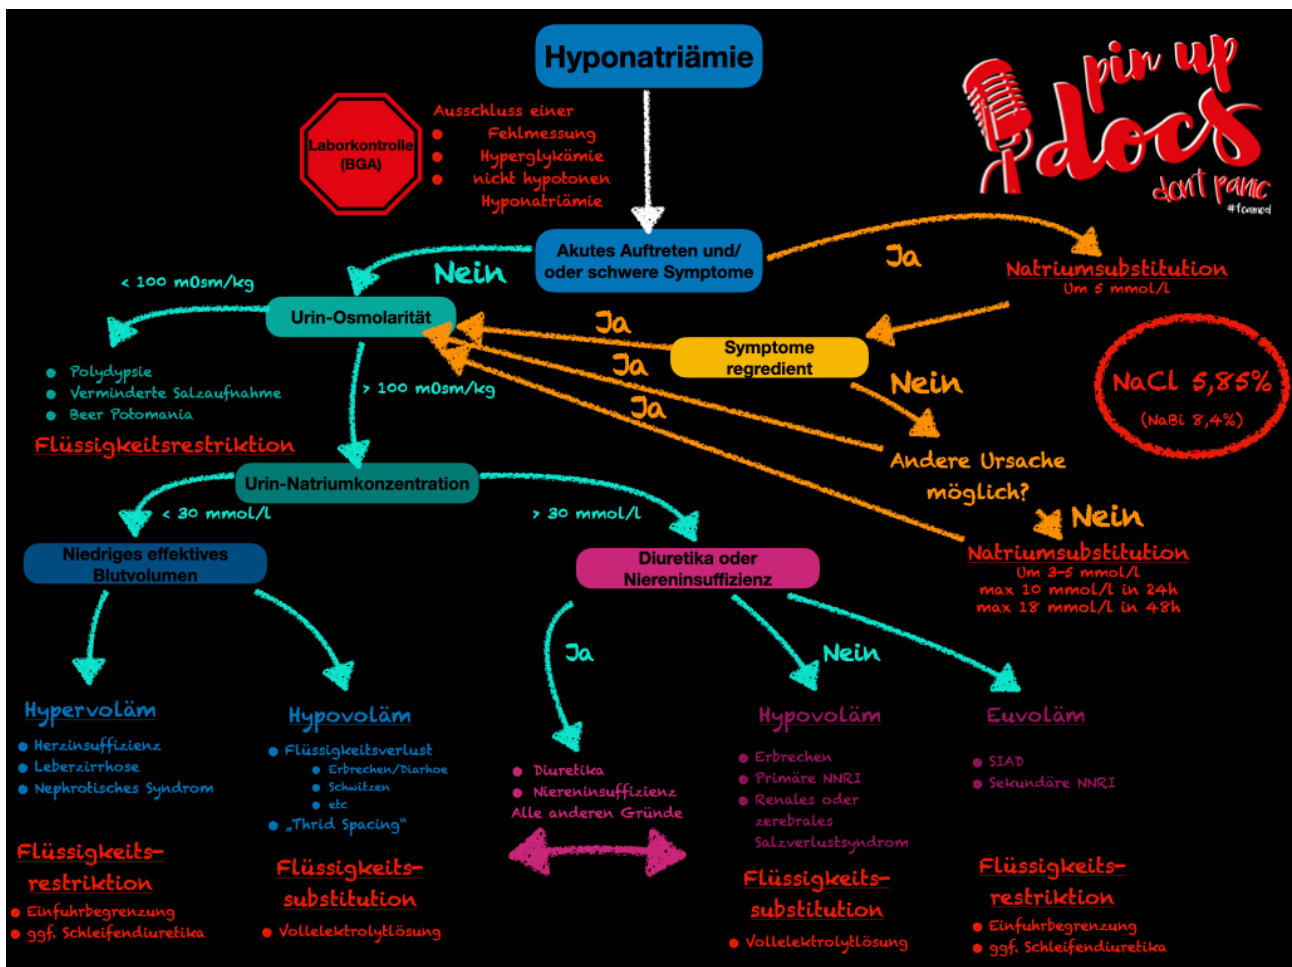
Hyponatriämie

Laborkontrolle (BGA)

Ausschluss einer
● Fehlmessung
● Hyperglykämie
● nicht hypotonen Hyponatriämie

pin up docs
don't panic
#fcomed

Akutes Auftreten und/ oder schwere Symptome

Ja

Natriumsubstitution
Um 5 mmol/l

Nein

Urin-Osmolarität

< 100 mOsm/kg

● Polydypsie
● Verminderte Salzaufnahme
● Beer Potomania

Flüssigkeitsrestriktion

Ja

Symptome regredient

Ja

Ja

Nein

NaCl 5,85%
(NaBi 8,4%)

> 100 mOsm/kg

Andere Ursache möglich?

Nein

Urin-Natriumkonzentration

< 30 mmol/l

> 30 mmol/l

Natriumsubstitution
Um 3-5 mmol/l
max 10 mmol/l in 24h
max 18 mmol/l in 48h

Niedriges effektives Blutvolumen

Diuretika oder Niereninsuffizienz

Ja

Nein

Hypervoläm
● Herzinsuffizienz
● Leberzirrhose
● Nephrotisches Syndrom

Flüssigkeits-restriktion
● Einfuhrbegrenzung
● ggf. Schleifendiuretika

Hypovoläm
● Flüssigkeitsverlust
● Erbrechen/Diarhoe
● Schwitzen
● etc
● „Thrid Spacing"

Flüssigkeits-substitution
● Vollelektrolytlösung

● Diuretika
● Niereninsuffizienz
Alle anderen Gründe

Hypovoläm
● Erbrechen
● Primäre NNRI
● Renales oder zerebrales Salzverlustsyndrom

Flüssigkeits-substitution
● Vollelektrolytlösung

Euvoläm
● SIAD
● Sekundäre NNRI

Flüssigkeits-restriktion
● Einfuhrbegrenzung
● ggf. Schleifendiuretika